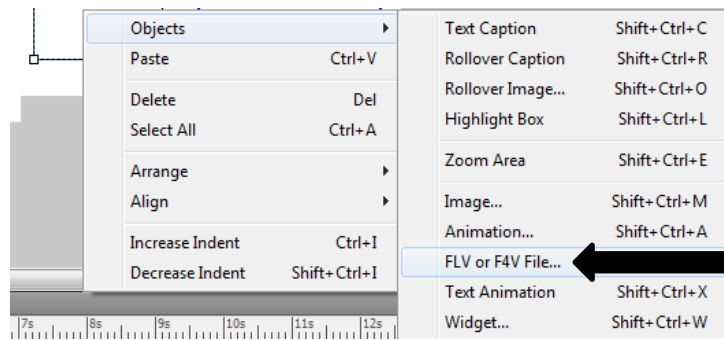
Objects
Paste Ctrl+V
Delete Del
Select All Ctrl+A
Arrange
Align
Increase Indent Ctrl+I
Decrease Indent Shift+Ctrl+I

Text Caption Shift+Ctrl+C
Rollover Caption Shift+Ctrl+R
Rollover Image... Shift+Ctrl+O
Highlight Box Shift+Ctrl+L
Zoom Area Shift+Ctrl+E
Image... Shift+Ctrl+M
Animation... Shift+Ctrl+A
FLV or F4V File...
Text Animation Shift+Ctrl+X
Widget... Shift+Ctrl+W

7s 8s 9s 10s 11s 12s